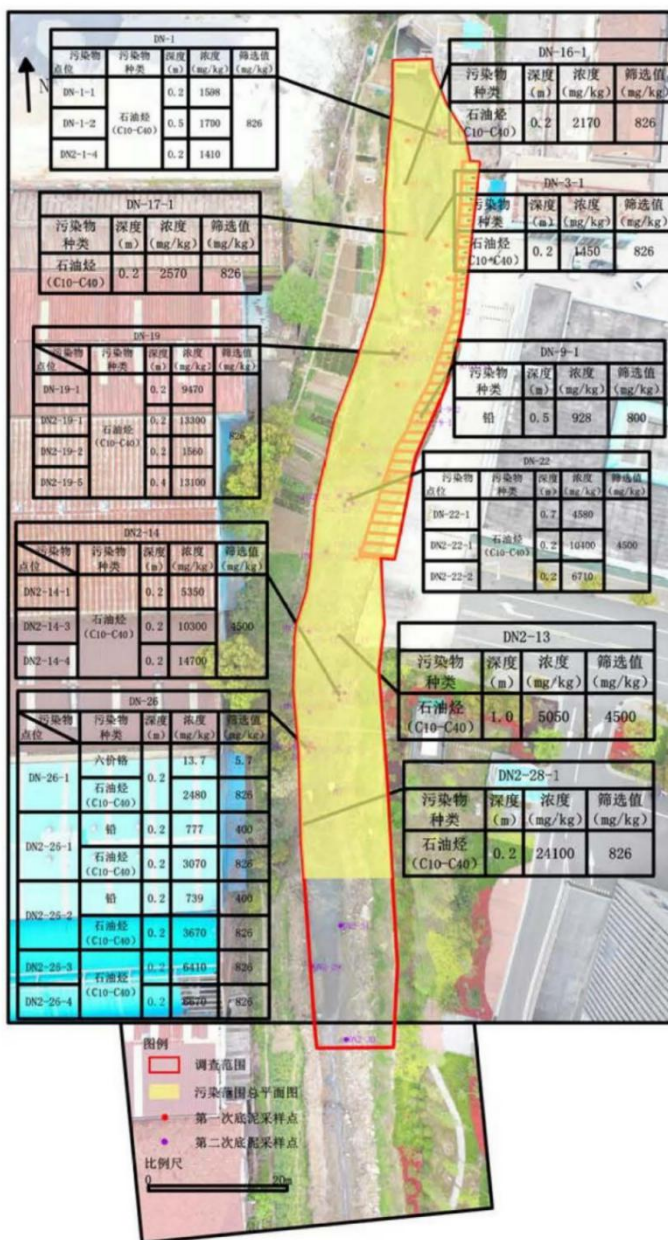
N

DN-1

| 污染物点位 | 污染物种类 | 深度(m) | 浓度(mg/kg) | 筛选值(mg/kg) |
|---|---|---|---|---|
| DN-1-1 | 石油烃(C10-C40) | 0.2 | 1598 | 826 |
| DN-1-2 | | 0.5 | 1700 | |
| DN2-1-4 | | 0.2 | 1410 | |

DN-16-1

| 污染物种类 | 深度(m) | 浓度(mg/kg) | 筛选值(mg/kg) |
|---|---|---|---|
| 石油烃(C10-C40) | 0.2 | 2170 | 826 |

DN-17-1

| 污染物种类 | 深度(m) | 浓度(mg/kg) | 筛选值(mg/kg) |
|---|---|---|---|
| 石油烃(C10-C40) | 0.2 | 2570 | 826 |

DN-3-1

| 污染物种类 | 深度(m) | 浓度(mg/kg) | 筛选值(mg/kg) |
|---|---|---|---|
| 石油烃(C10-C40) | 0.2 | 1450 | 826 |

DN-19

| 污染物点位 | 污染物种类 | 深度(m) | 浓度(mg/kg) | 筛选值(mg/kg) |
|---|---|---|---|---|
| DN-19-1 | 石油烃 | 0.2 | 9470 | 826 |
| DN2-19-1 | | 0.2 | 13300 | |
| DN2-19-2 | | 0.2 | 1560 | |
| DN2-19-5 | | 0.4 | 13100 | |

DN-9-1

| 污染物种类 | 深度(m) | 浓度(mg/kg) | 筛选值(mg/kg) |
|---|---|---|---|
| 铅 | 0.5 | 928 | 800 |

DN-22

| 污染物点位 | 污染物种类 | 深度(m) | 浓度(mg/kg) | 筛选值(mg/kg) |
|---|---|---|---|---|
| DN-22-1 | 石油烃(C10-C40) | 0.7 | 4580 | 4500 |
| DN2-22-1 | | 0.2 | 10400 | |
| DN2-22-2 | | 0.2 | 6710 | |

DN2-14

| 污染物点位 | 污染物种类 | 深度(m) | 浓度(mg/kg) | 筛选值(mg/kg) |
|---|---|---|---|---|
| DN2-14-1 | 石油烃(C10-C40) | 0.2 | 5350 | 4500 |
| DN2-14-3 | | 0.2 | 10300 | |
| DN2-14-4 | | 0.2 | 14700 | |

DN2-13

| 污染物种类 | 深度(m) | 浓度(mg/kg) | 筛选值(mg/kg) |
|---|---|---|---|
| 石油烃(C10-C40) | 1.0 | 5050 | 4500 |

DN-26

| 污染物点位 | 污染物种类 | 深度(m) | 浓度(mg/kg) | 筛选值(mg/kg) |
|---|---|---|---|---|
| DN-26-1 | 六价铬 | 0.2 | 13.7 | 5.7 |
| | 石油烃(C10-C40) | | 2480 | 826 |
| DN2-26-1 | 铅 | 0.2 | 777 | 400 |
| | 石油烃(C10-C40) | 0.2 | 3070 | 826 |
| DN2-26-2 | 铅 | 0.2 | 739 | 400 |
| | 石油烃(C10-C40) | 0.2 | 3670 | 826 |
| DN2-26-3 | 石油烃(C10-C40) | 0.2 | 6410 | 826 |
| DN2-26-4 | | 0.2 | 6670 | 826 |

DN2-28-1

| 污染物种类 | 深度(m) | 浓度(mg/kg) | 筛选值(mg/kg) |
|---|---|---|---|
| 石油烃(C10-C40) | 0.2 | 24100 | 826 |

图例
调查范围
污染范围平面图
第一次底泥采样点
第二次底泥采样点
比例尺
0 20m